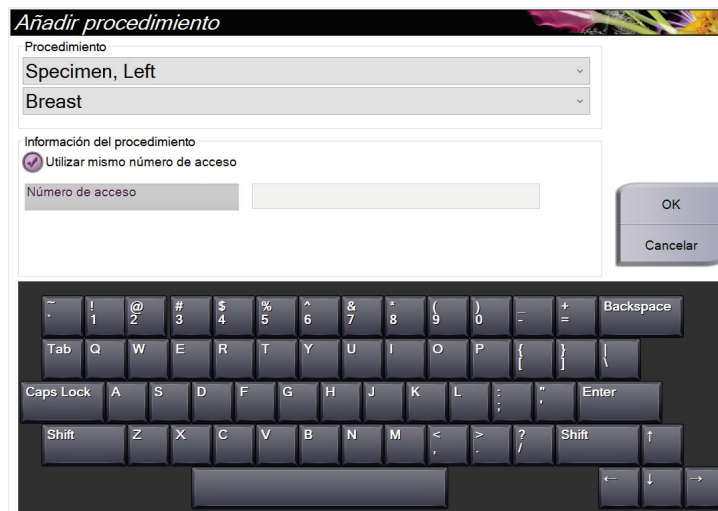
Añadir procedimiento

Procedimiento

Specimen, Left

Breast

Información del procedimiento

Utilizar mismo número de acceso

Número de acceso

OK

Cancelar

~ ` ! 1 @ 2 # 3 $ 4 % 5 ^ 6 & 7 * 8 ( 9 ) 0 _ - + = Backspace

Tab Q W E R T Y U I O P { [ } ] | \

Caps Lock A S D F G H J K L : ; " ' Enter

Shift Z X C V B N M < , > . ? / Shift ↑

← ↓ →